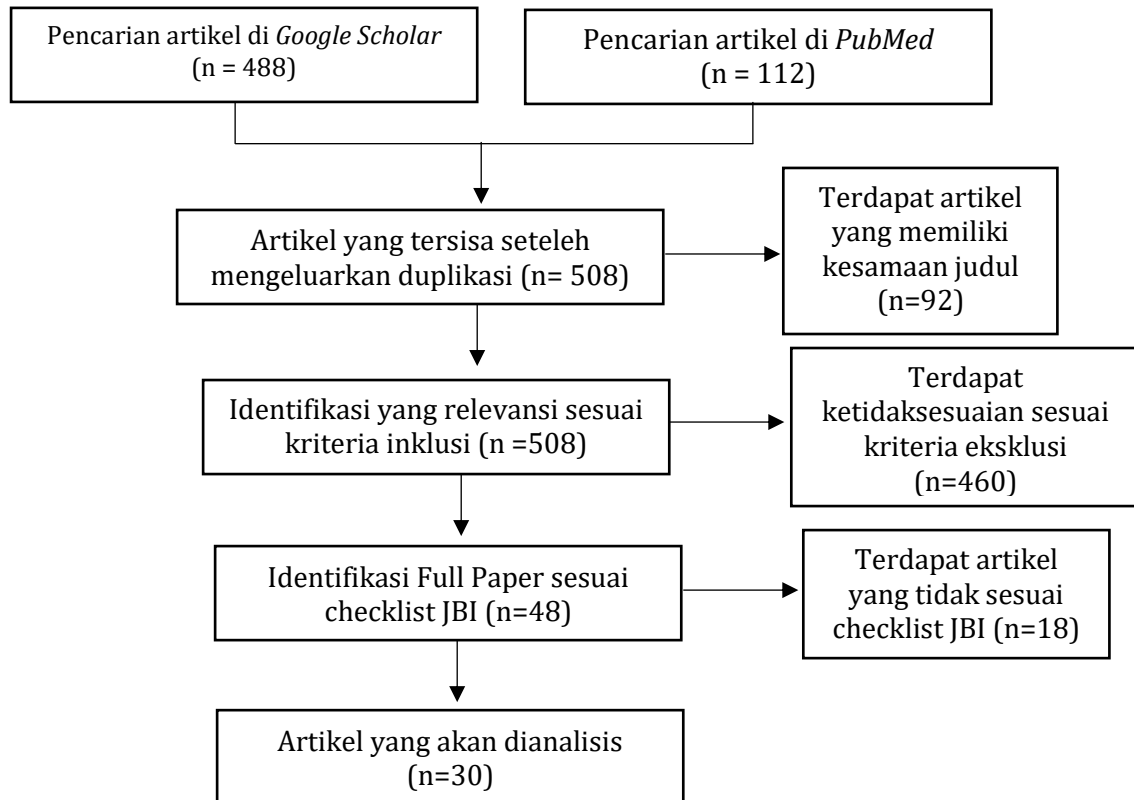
Pencarian artikel di *Google Scholar* (n = 488)

Pencarian artikel di *PubMed* (n = 112)

Artikel yang tersisa seteleh mengeluarkan duplikasi (n= 508)

Terdapat artikel yang memiliki kesamaan judul (n=92)

Identifikasi yang relevansi sesuai kriteria inklusi (n =508)

Terdapat ketidaksesuaian sesuai kriteria eksklusi (n=460)

Identifikasi Full Paper sesuai checklist JBI (n=48)

Terdapat artikel yang tidak sesuai checklist JBI (n=18)

Artikel yang akan dianalisis (n=30)